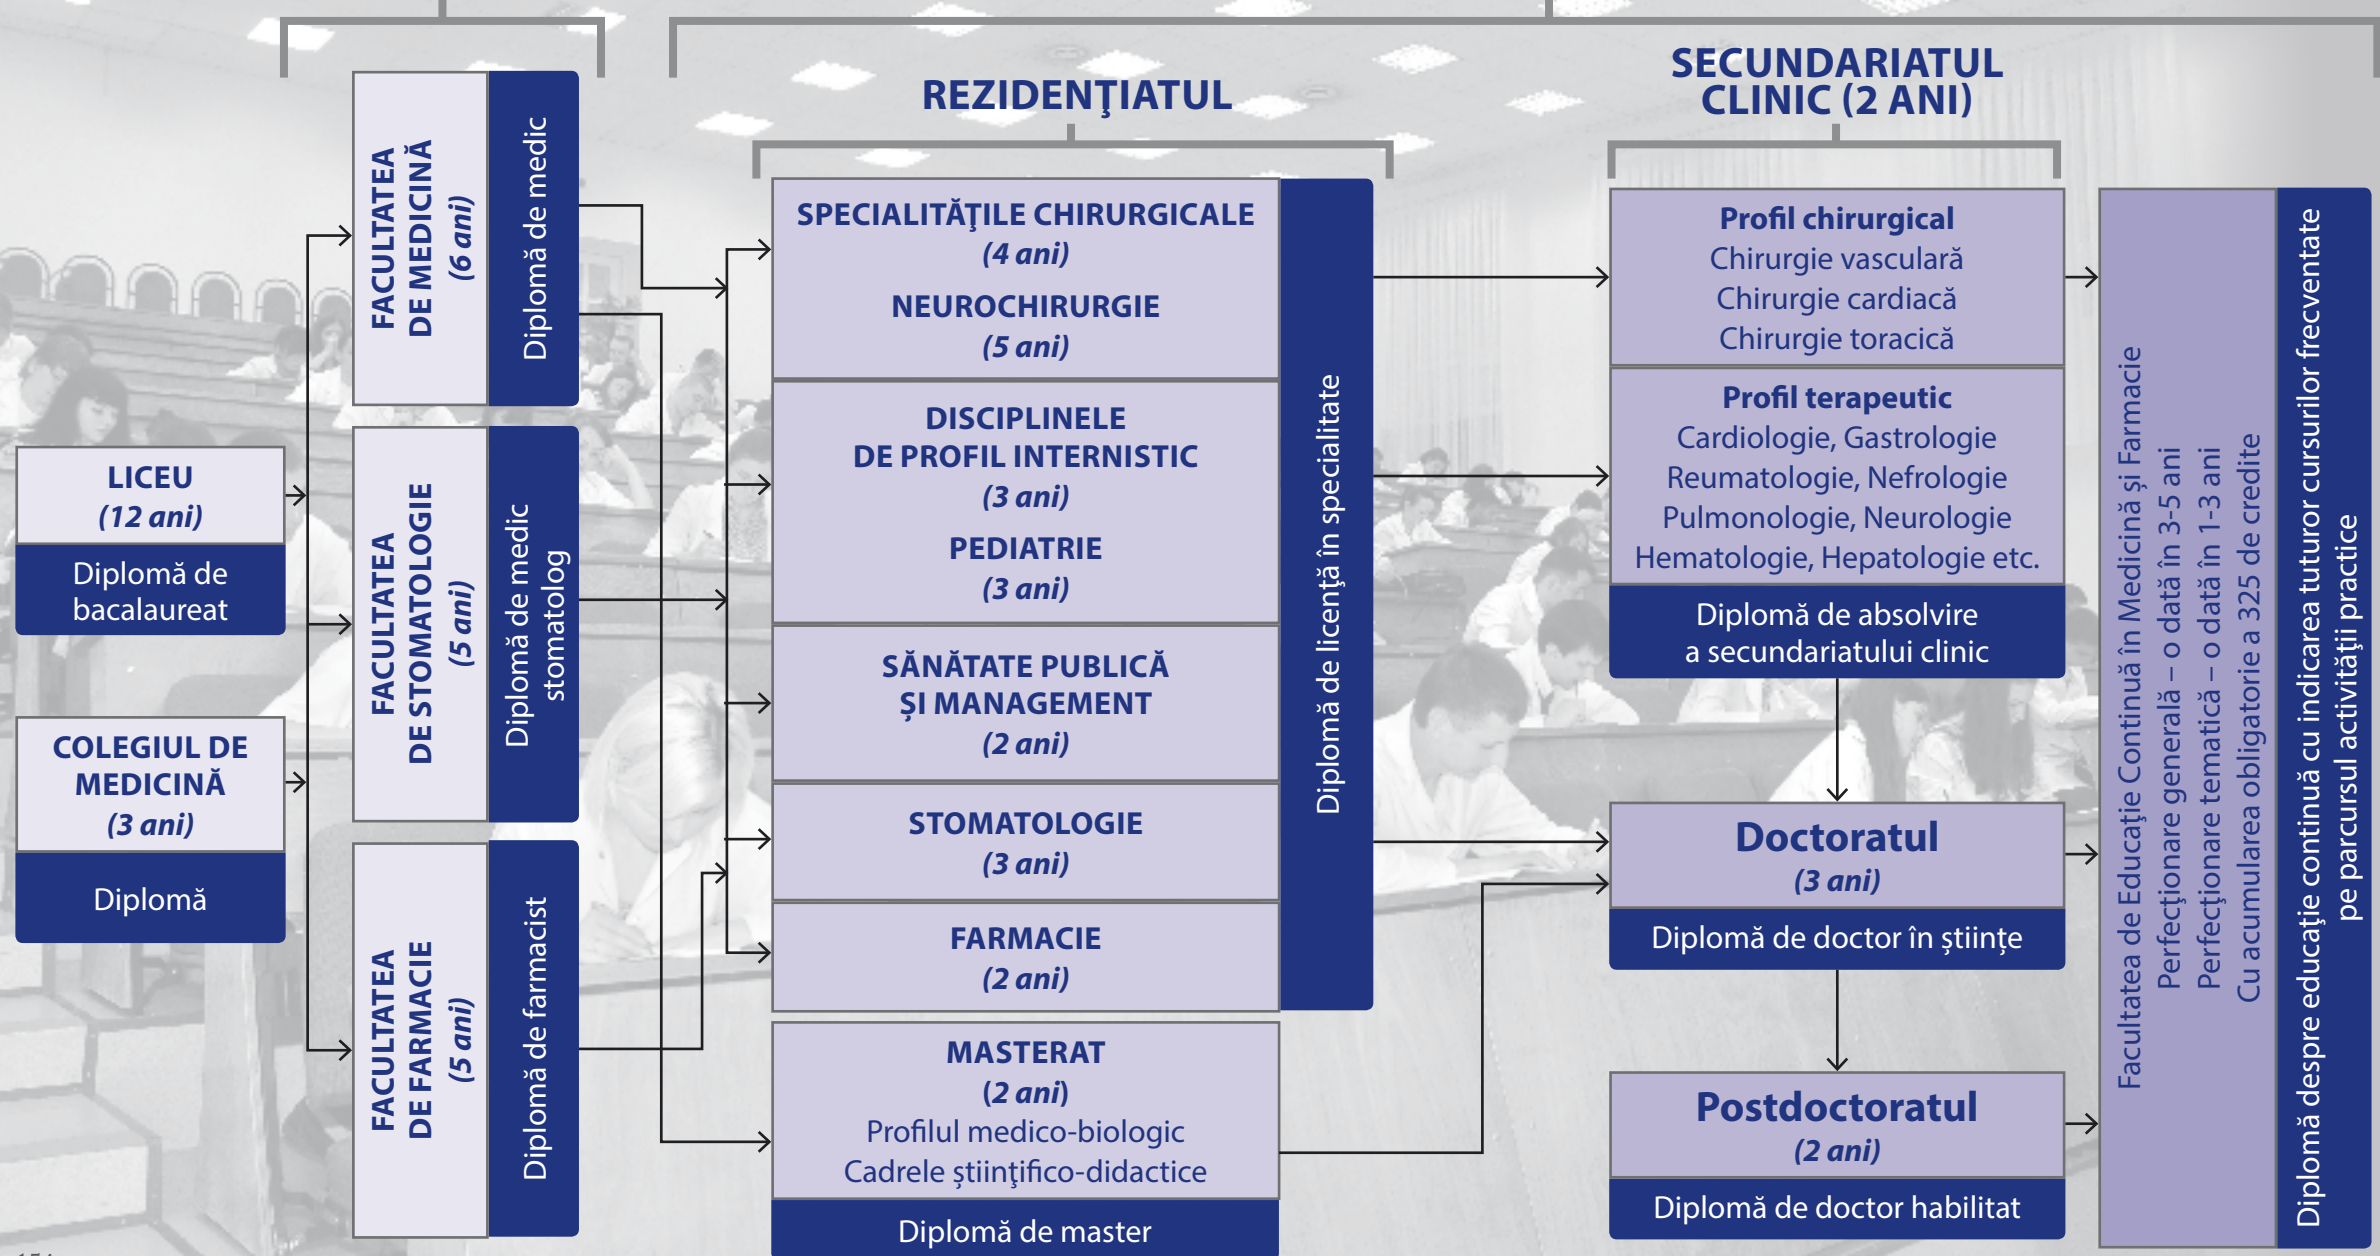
REZIDENŢIATUL

SECUNDARIATUL CLINIC (2 ANI)

LICEU
(12 ani)
Diplomă de bacalaureat

COLEGIUL DE MEDICINĂ
(3 ani)
Diplomă

FACULTATEA DE MEDICINĂ
(6 ani)
Diplomă de medic

FACULTATEA DE STOMATOLOGIE
(5 ani)
Diplomă de medic stomatolog

FACULTATEA DE FARMACIE
(5 ani)
Diplomă de farmacist

SPECIALITĂŢILE CHIRURGICALE
(4 ani)
NEUROCHIRURGIE
(5 ani)

DISCIPLINELE DE PROFIL INTERNISTIC
(3 ani)
PEDIATRIE
(3 ani)

SĂNĂTATE PUBLICĂ ŞI MANAGEMENT
(2 ani)

STOMATOLOGIE
(3 ani)

FARMACIE
(2 ani)

MASTERAT
(2 ani)
Profilul medico-biologic
Cadrele ştiinţifico-didactice
Diplomă de master

Diplomă de licenţă în specialitate

Profil chirurgical
Chirurgie vasculară
Chirurgie cardiacă
Chirurgie toracică

Profil terapeutic
Cardiologie, Gastrologie
Reumatologie, Nefrologie
Pulmonologie, Neurologie
Hematologie, Hepatologie etc.
Diplomă de absolvire a secundariatului clinic

Doctoratul
(3 ani)
Diplomă de doctor în ştiinţe

Postdoctoratul
(2 ani)
Diplomă de doctor habilitat

Facultatea de Educaţie Continuă în Medicină şi Farmacie
Perfecţionare generală – o dată în 3-5 ani
Perfecţionare tematică – o dată în 1-3 ani
Cu acumularea obligatorie a 325 de credite

Diplomă despre educaţie continuă cu indicarea tuturor cursurilor frecventate pe parcursul activităţii practice